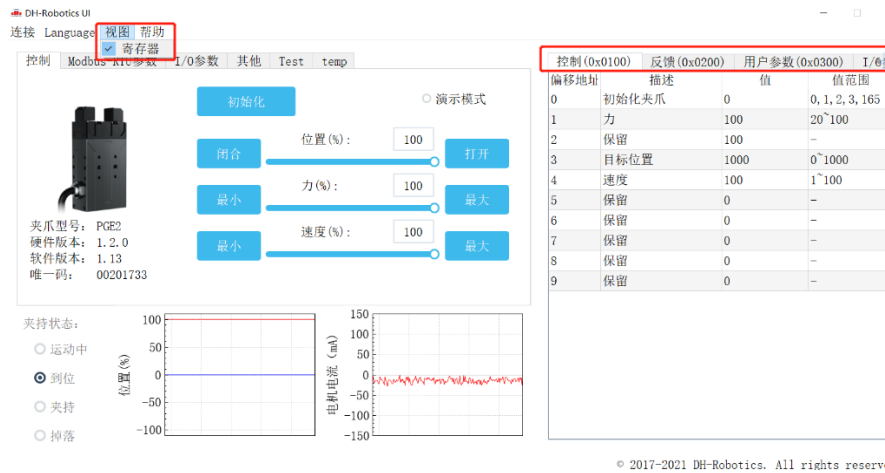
DH-Robotics UI

连接 Language 视图 帮助

✓ 寄存器

控制 Modbus-RTU参数 I/O参数 其他 Test temp

初始化

演示模式

闭合 位置(%): 100 打开

最小 力(%): 100 最大

最小 速度(%): 100 最大

夹爪型号: PGE2
硬件版本: 1.2.0
软件版本: 1.13
唯一码: 00201733

夹持状态:
运动中
到位
夹持
掉落

100
50
0
-50
-100
位置(%)

150
100
50
0
-50
-100
-150
电机电流 (mA)

控制(0x0100) 反馈(0x0200) 用户参数(0x0300) I/0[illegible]

| 偏移地址 | 描述 | 值 | 值范围 |
|---|---|---|---|
| 0 | 初始化夹爪 | 0 | 0,1,2,3,165 |
| 1 | 力 | 100 | 20~100 |
| 2 | 保留 | 100 | - |
| 3 | 目标位置 | 1000 | 0~1000 |
| 4 | 速度 | 100 | 1~100 |
| 5 | 保留 | 0 | - |
| 6 | 保留 | 0 | - |
| 7 | 保留 | 0 | - |
| 8 | 保留 | 0 | - |
| 9 | 保留 | 0 | - |

© 2017-2021 DH-Robotics. All rights reserv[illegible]